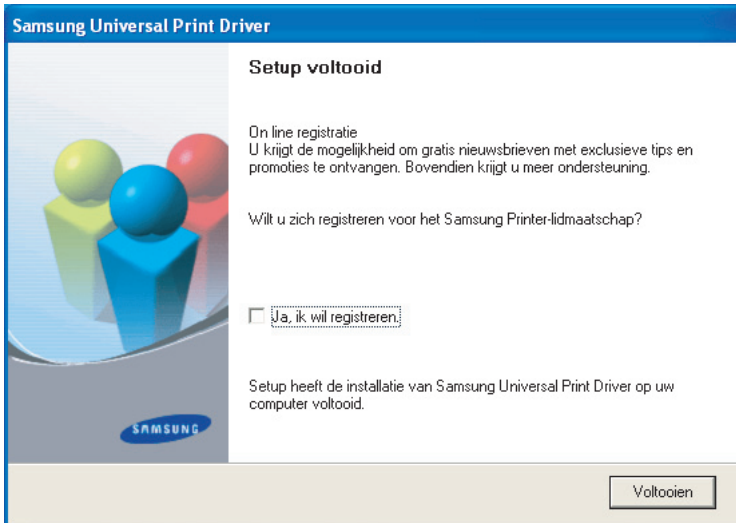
Samsung Universal Print Driver

Setup voltooid

On line registratie
U krijgt de mogelijkheid om gratis nieuwsbrieven met exclusieve tips en promoties te ontvangen. Bovendien krijgt u meer ondersteuning.

Wilt u zich registreren voor het Samsung Printer-lidmaatschap?

Ja, ik wil registreren.

Setup heeft de installatie van Samsung Universal Print Driver op uw computer voltooid.

SAMSUNG

Voltooien